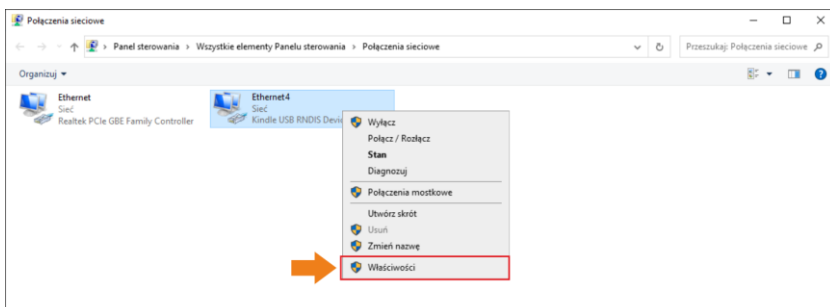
Połączenia sieciowe

Panel sterowania > Wszystkie elementy Panelu sterowania > Połączenia sieciowe

Przeszukaj: Połączenia sieciowe

Organizuj ▾

Ethernet
Sieć
Realtek PCIe GBE Family Controller

Ethernet4
Sieć
Kindle USB RNDIS Devi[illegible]

Wyłącz
Połącz / Rozłącz
Stan
Diagnozuj
Połączenia mostkowe
Utwórz skrót
Usuń
Zmień nazwę
Właściwości